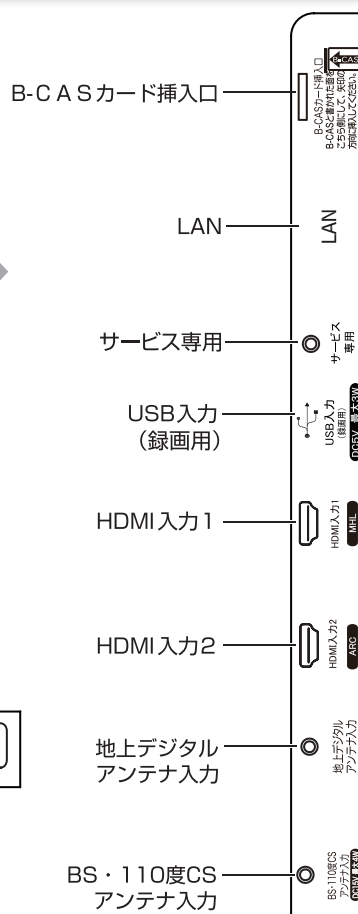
B-CASカード挿入口

LAN

サービス専用

USB入力
(録画用)

HDMI入力1

HDMI入力2

地上デジタル
アンテナ入力

BS・110度CS
アンテナ入力

B-CASカード挿入口
B-CASと書かれた面を
こちら側にして、矢印の
方向に挿入してください。
B-CAS

LAN

サービス
専用

USB入力
(録画用)
DC5V 最大1A

HDMI入力1
MHL

HDMI入力2
ARC

地上デジタル
アンテナ入力

BS・110度CS
アンテナ入力
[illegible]